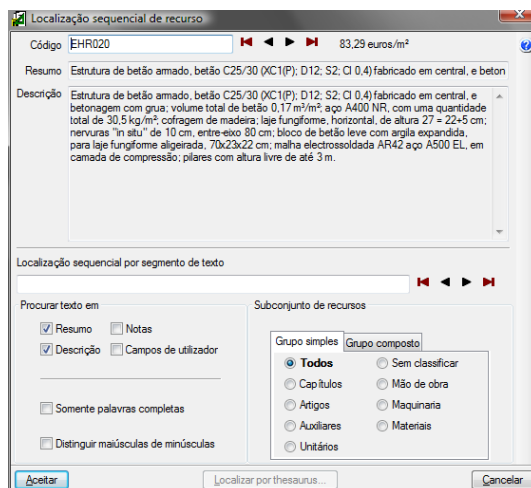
Localização sequencial de recurso

Código EHR020

83,29 euros/m²

Resumo Estrutura de betão armado, betão C25/30 (XC1(P); D12; S2; Cl 0,4) fabricado em central, e beton

Descrição Estrutura de betão armado, betão C25/30 (XC1(P); D12; S2; Cl 0,4) fabricado em central, e betonagem com grua; volume total de betão 0,17 m³/m²; aço A400 NR, com uma quantidade total de 30,5 kg/m²; cofragem de madeira; laje fungiforme, horizontal, de altura 27 = 22+5 cm; nervuras "in situ" de 10 cm, entre-eixo 80 cm; bloco de betão leve com argila expandida, para laje fungiforme aligeirada, 70x23x22 cm; malha electrossoldada AR42 aço A500 EL, em camada de compressão; pilares com altura livre de até 3 m.

Localização sequencial por segmento de texto

Procurar texto em

Resumo

Notas

Descrição

Campos de utilizador

Somente palavras completas

Distinguir maiúsculas de minúsculas

Subconjunto de recursos

Grupo simples

Grupo composto

Todos

Sem classificar

Capítulos

Mão de obra

Artigos

Maquinaria

Auxiliares

Materiais

Unitários

Aceitar

Localizar por thesaurus...

Cancelar